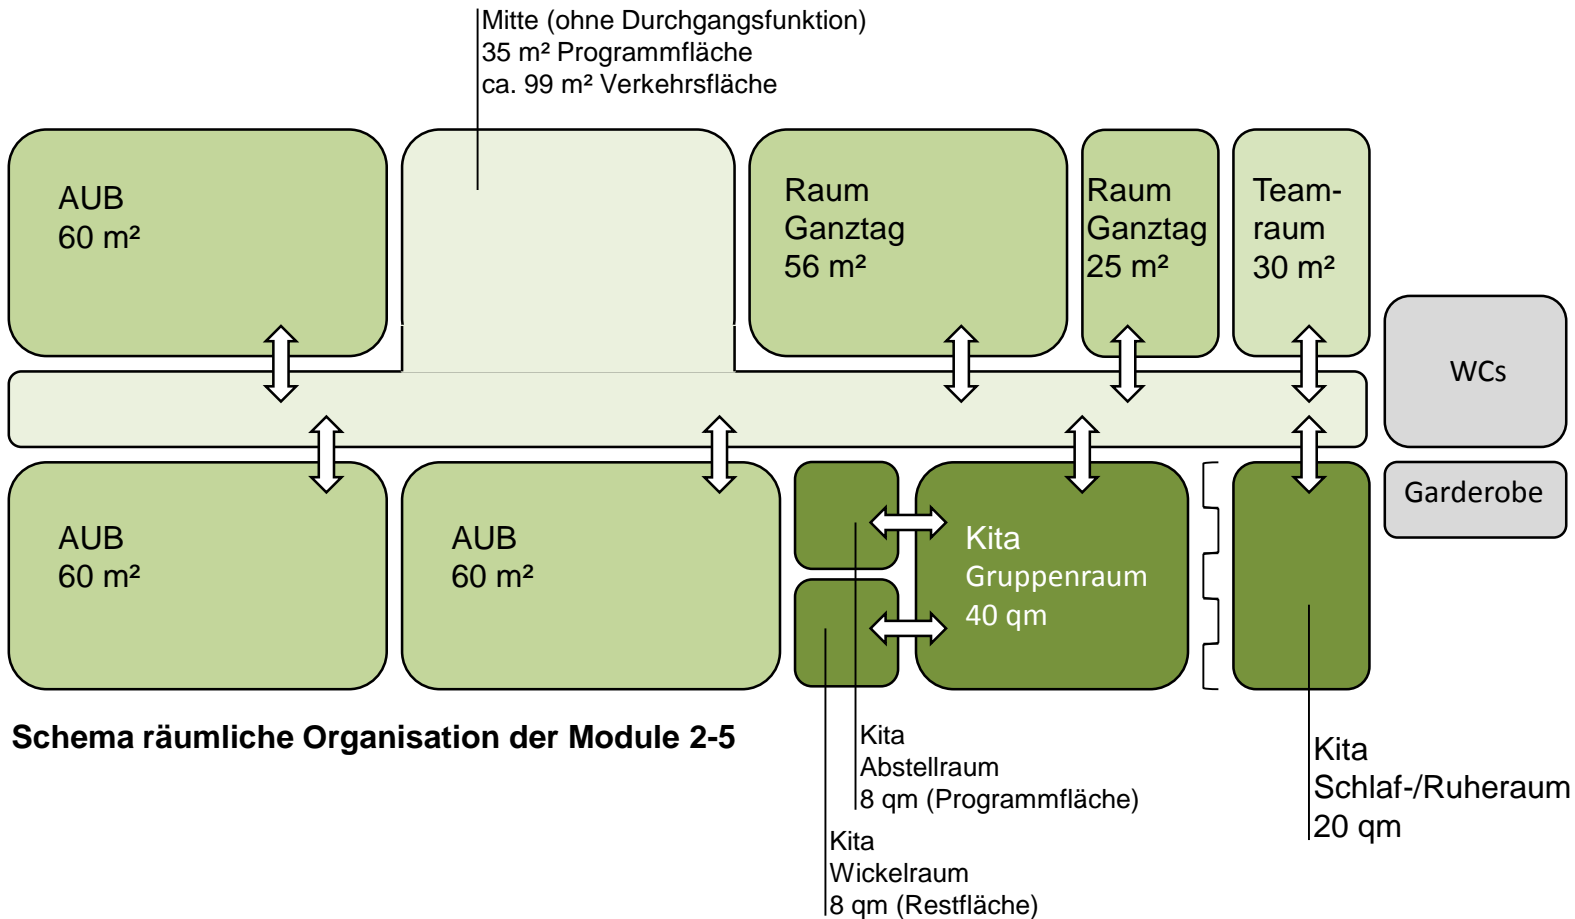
Mitte (ohne Durchgangsfunktion)
35 m² Programmfläche
ca. 99 m² Verkehrsfläche

AUB
60 m²

Raum
Ganztag
56 m²

Raum
Ganztag
25 m²

Team-
raum
30 m²

WCs

Garderobe

AUB
60 m²

AUB
60 m²

Kita
Gruppenraum
40 qm

Schema räumliche Organisation der Module 2-5

Kita
Abstellraum
8 qm (Programmfläche)

Kita
Wickelraum
8 qm (Restfläche)

Kita
Schlaf-/Ruheraum
20 qm